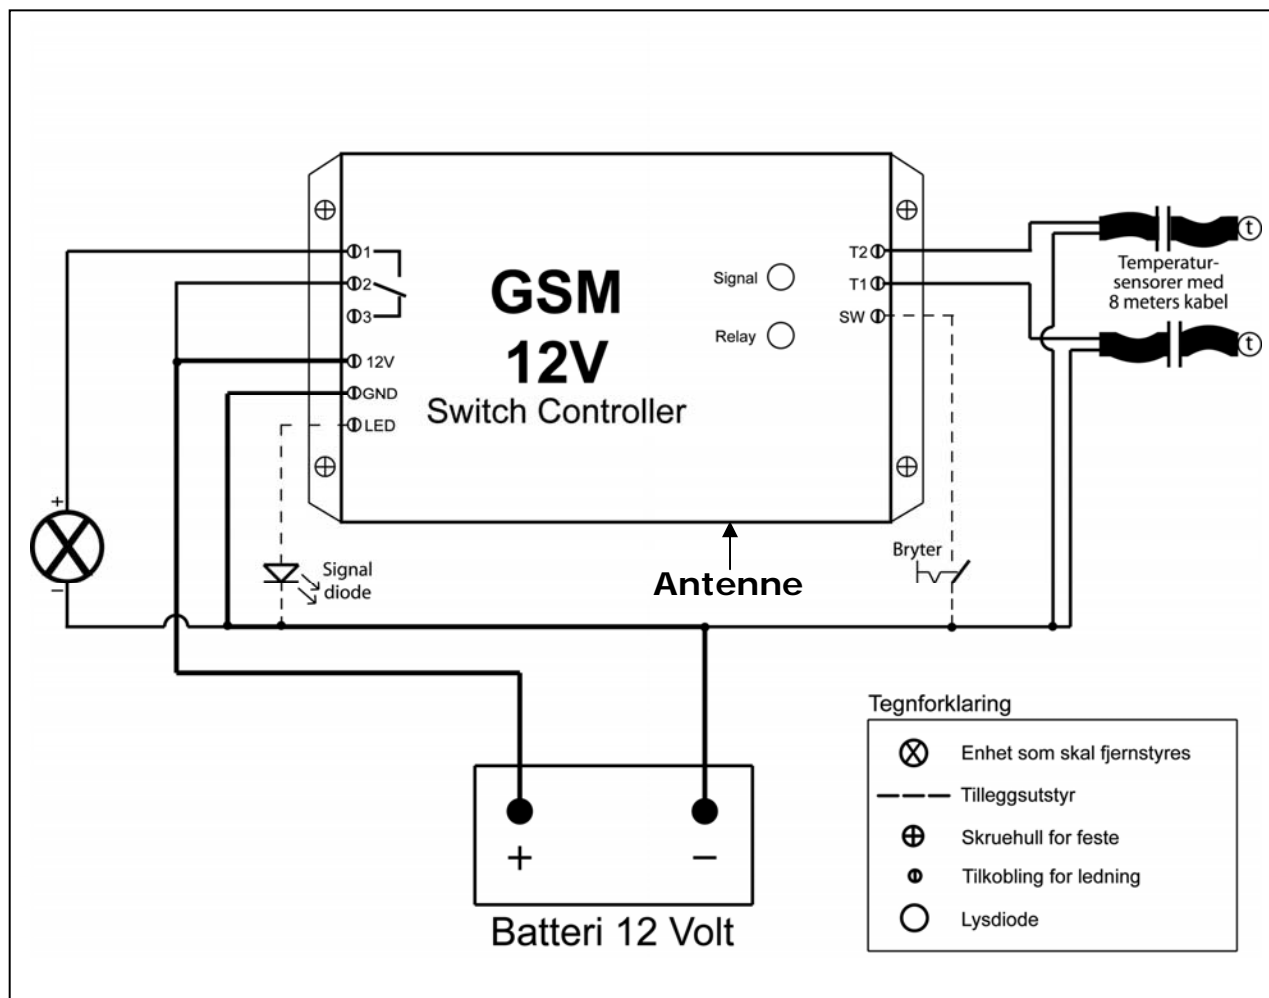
1
2
3
12V
GND
LED

GSM
12V
Switch Controller

Signal
Relay

T2
T1
SW

Temperatursensorer med 8 meters kabel

t
t

+
-

Signal diode

Antenne

Bryter

+
−

Batteri 12 Volt

Tegnforklaring

Enhet som skal fjernstyres
Tilleggsutstyr
Skruehull for feste
Tilkobling for ledning
Lysdiode